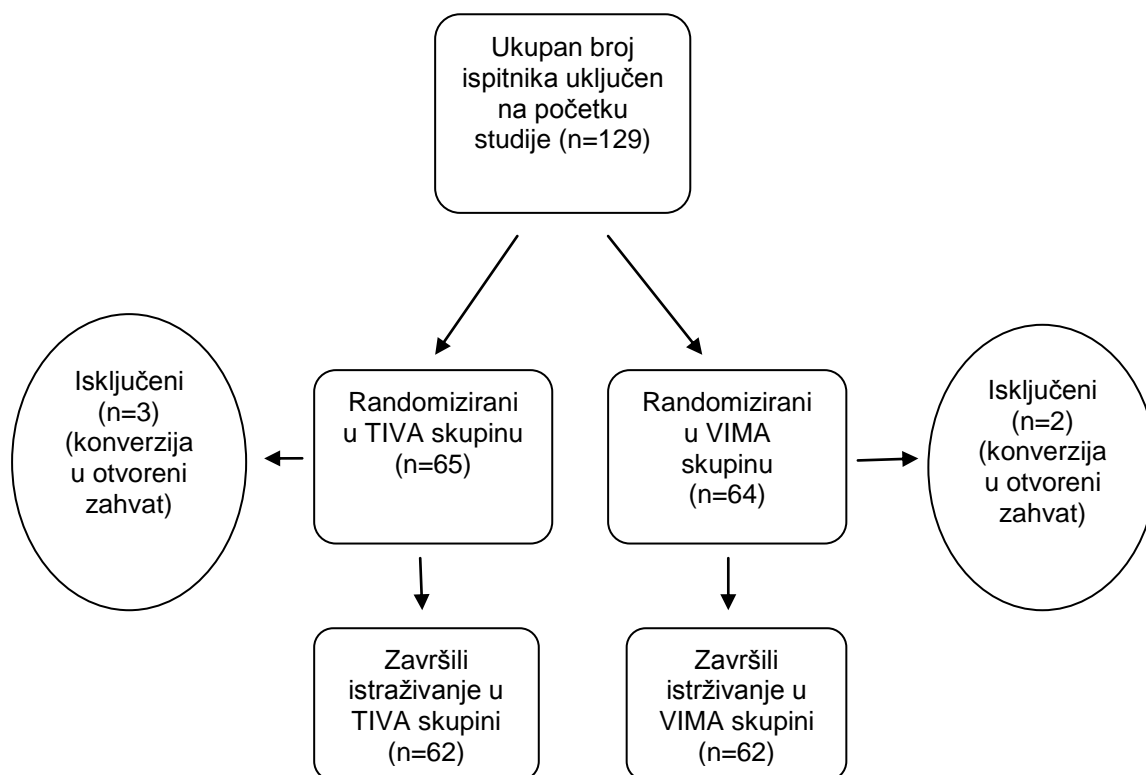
Ukupan broj ispitnika uključen na početku studije (n=129)

Isključeni (n=3) (konverzija u otvoreni zahvat)

Randomizirani u TIVA skupinu (n=65)

Randomizirani u VIMA skupinu (n=64)

Isključeni (n=2) (konverzija u otvoreni zahvat)

Završili istraživanje u TIVA skupini (n=62)

Završili istrživanje u VIMA skupini (n=62)